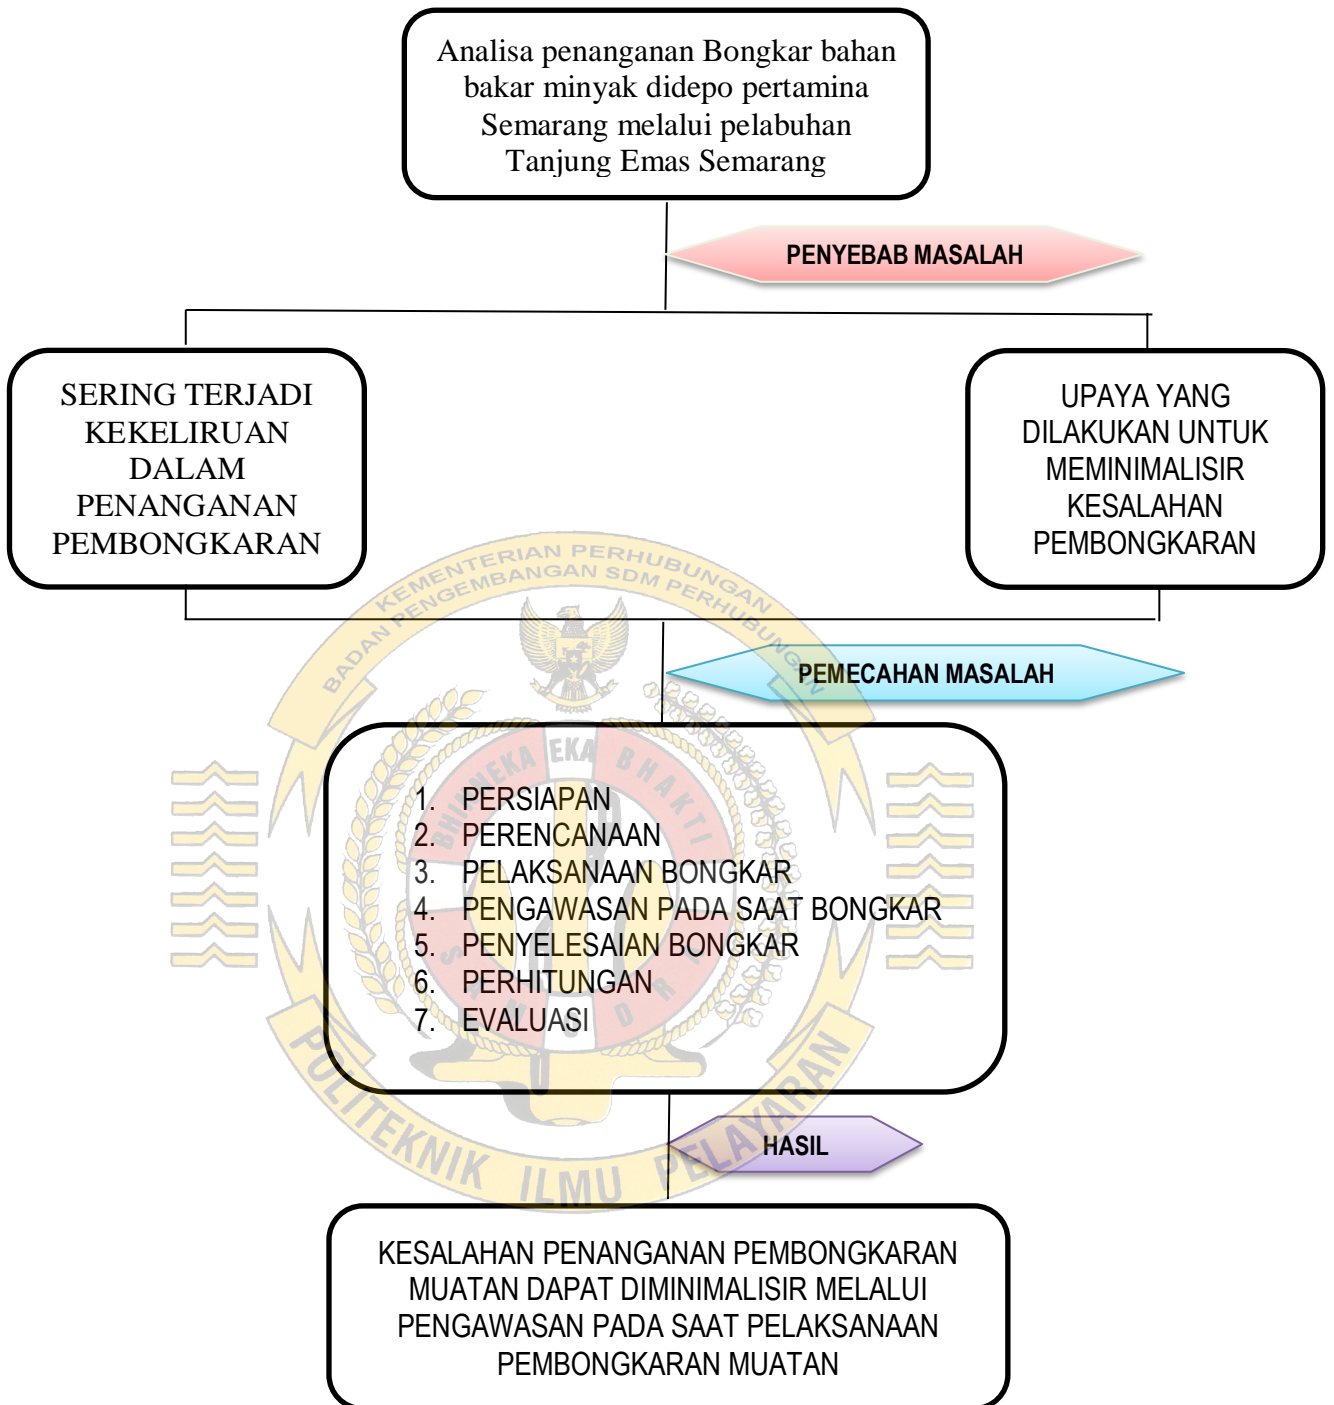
Analisa penanganan Bongkar bahan bakar minyak didepo pertamina Semarang melalui pelabuhan Tanjung Emas Semarang

PENYEBAB MASALAH

SERING TERJADI KEKELIRUAN DALAM PENANGANAN PEMBONGKARAN

UPAYA YANG DILAKUKAN UNTUK MEMINIMALISIR KESALAHAN PEMBONGKARAN

KEMENTERIAN PERHUBUNGAN
BADAN PENGEMBANGAN SDM PERHUBUNGAN

PEMECAHAN MASALAH

BHINEKA EKA BHAKTI

1. PERSIAPAN
2. PERENCANAAN
3. PELAKSANAAN BONGKAR
4. PENGAWASAN PADA SAAT BONGKAR
5. PENYELESAIAN BONGKAR
6. PERHITUNGAN
7. EVALUASI

POLITEKNIK ILMU PELAYARAN

HASIL

KESALAHAN PENANGANAN PEMBONGKARAN MUATAN DAPAT DIMINIMALISIR MELALUI PENGAWASAN PADA SAAT PELAKSANAAN PEMBONGKARAN MUATAN